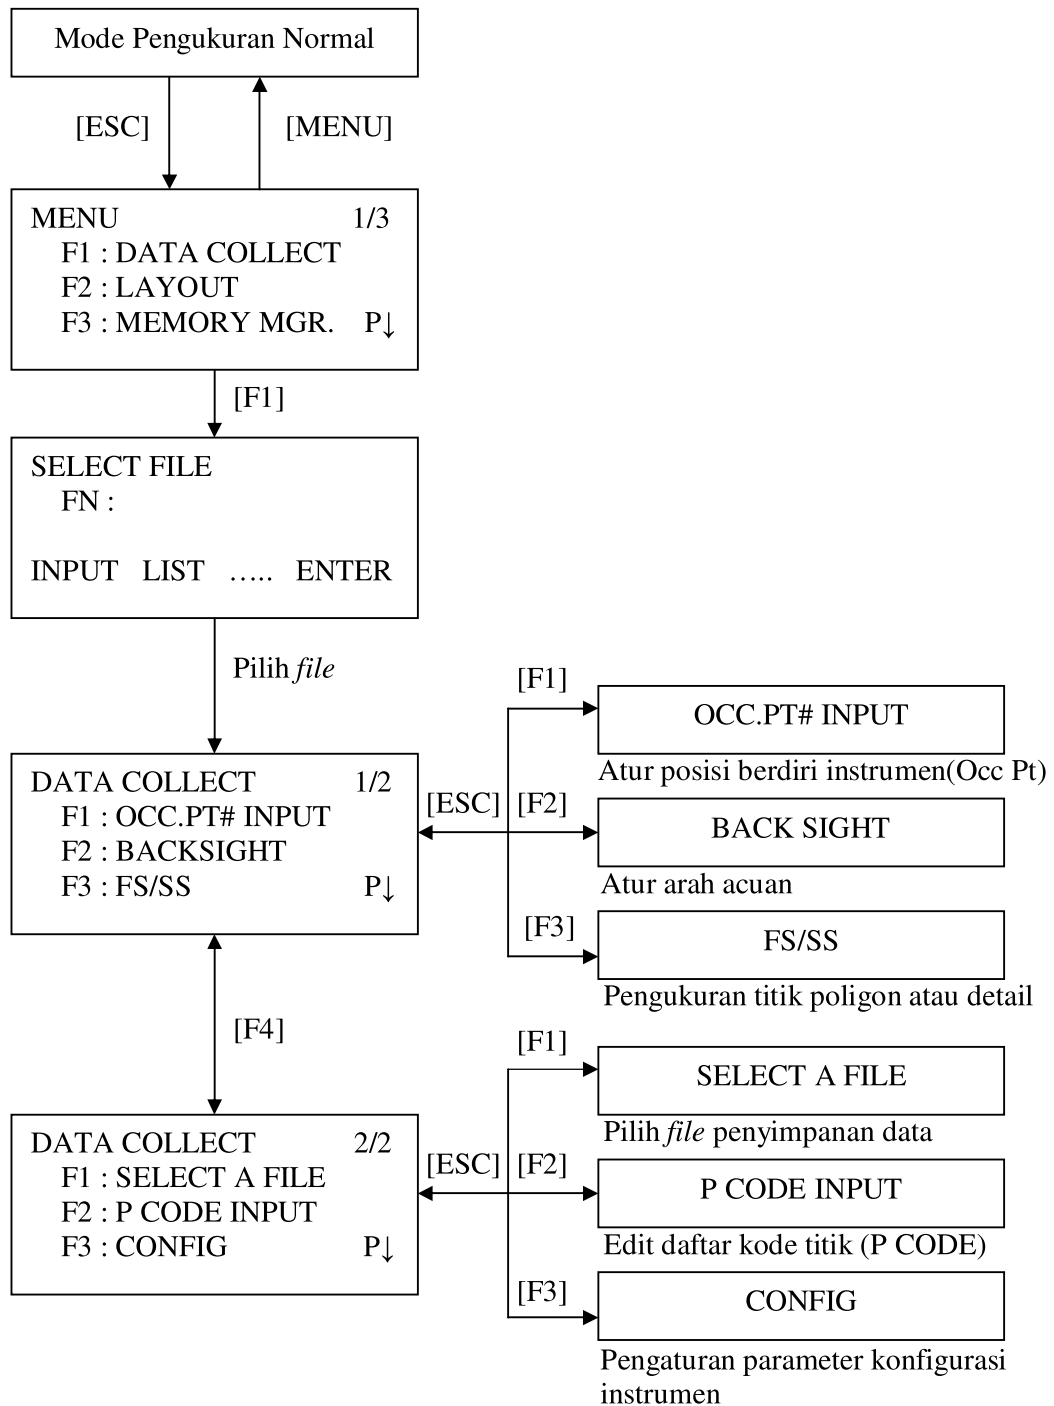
Mode Pengukuran Normal

[ESC]

[MENU]

MENU 1/3
F1 : DATA COLLECT
F2 : LAYOUT
F3 : MEMORY MGR. P↓

[F1]

SELECT FILE
FN :

INPUT LIST ….. ENTER

Pilih file

[F1]

OCC.PT# INPUT

Atur posisi berdiri instrumen(Occ Pt)

DATA COLLECT 1/2
F1 : OCC.PT# INPUT
F2 : BACKSIGHT
F3 : FS/SS P↓

[ESC]

[F2]

BACK SIGHT

Atur arah acuan

[F3]

FS/SS

Pengukuran titik poligon atau detail

[F4]

[F1]

SELECT A FILE

Pilih file penyimpanan data

DATA COLLECT 2/2
F1 : SELECT A FILE
F2 : P CODE INPUT
F3 : CONFIG P↓

[ESC]

[F2]

P CODE INPUT

Edit daftar kode titik (P CODE)

[F3]

CONFIG

Pengaturan parameter konfigurasi instrumen